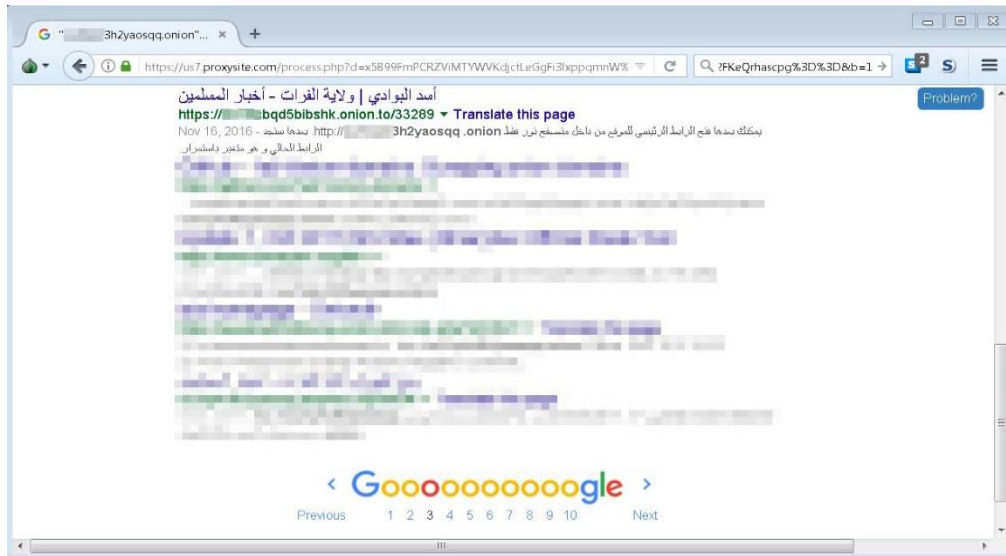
G "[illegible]3h2yaosqq.onion"... × +

https://us7.proxysite.com/process.php?d=x5B99FmPCRZViMTYWVKdjctLeGgFi3lxppqmnW% ?FKeQrhascpg%3D%3D&b=1

Problem?

أسد البوادي | ولاية الفرات - أخبار المسلمين
https://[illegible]bqd5bibshk.onion.to/33289 ▾ Translate this page
Nov 16, 2016 - بعدما سحبه :http://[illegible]3h2yaosqq.onion يمكنك بعدها فتح الرابط الرئيسي للموقع من داخل متصفح تور فقط
الرابط الحالي و هو متغير باستمرار

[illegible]

< Goooooooooogle >
Previous 1 2 3 4 5 6 7 8 9 10 Next